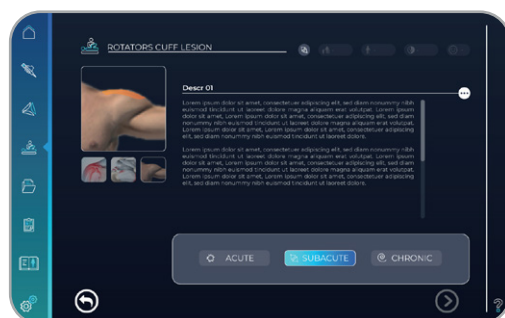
ROTATORS CUFF LESION

Descr 01

Lorem ipsum dolor sit amet, consectetuer adipiscing elit, sed diam nonummy nibh euismod tincidunt ut laoreet dolore magna aliquam erat volutpat. Lorem ipsum dolor sit amet, Lorem ipsum dolor sit amet, consectetuer adipiscing elit, sed diam nonummy nibh euismod tincidunt ut laoreet dolore magna aliquam erat volutpat. Lorem ipsum dolor sit amet, Lorem ipsum dolor sit amet, consectetuer adipiscing elit, sed diam nonummy nibh euismod tincidunt ut laoreet dolore.

Lorem ipsum dolor sit amet, consectetuer adipiscing elit, sed diam nonummy nibh euismod tincidunt ut laoreet dolore magna aliquam erat volutpat. Lorem ipsum dolor sit amet, Lorem ipsum dolor sit amet, consectetuer adipiscing elit, sed diam nonummy nibh euismod tincidunt ut laoreet dolore magna aliquam erat volutpat. Lorem ipsum dolor sit amet, Lorem ipsum dolor sit amet, consectetuer adipiscing elit, sed diam nonummy nibh euismod tincidunt ut laoreet dolore.

ACUTE

SUBACUTE

CHRONIC